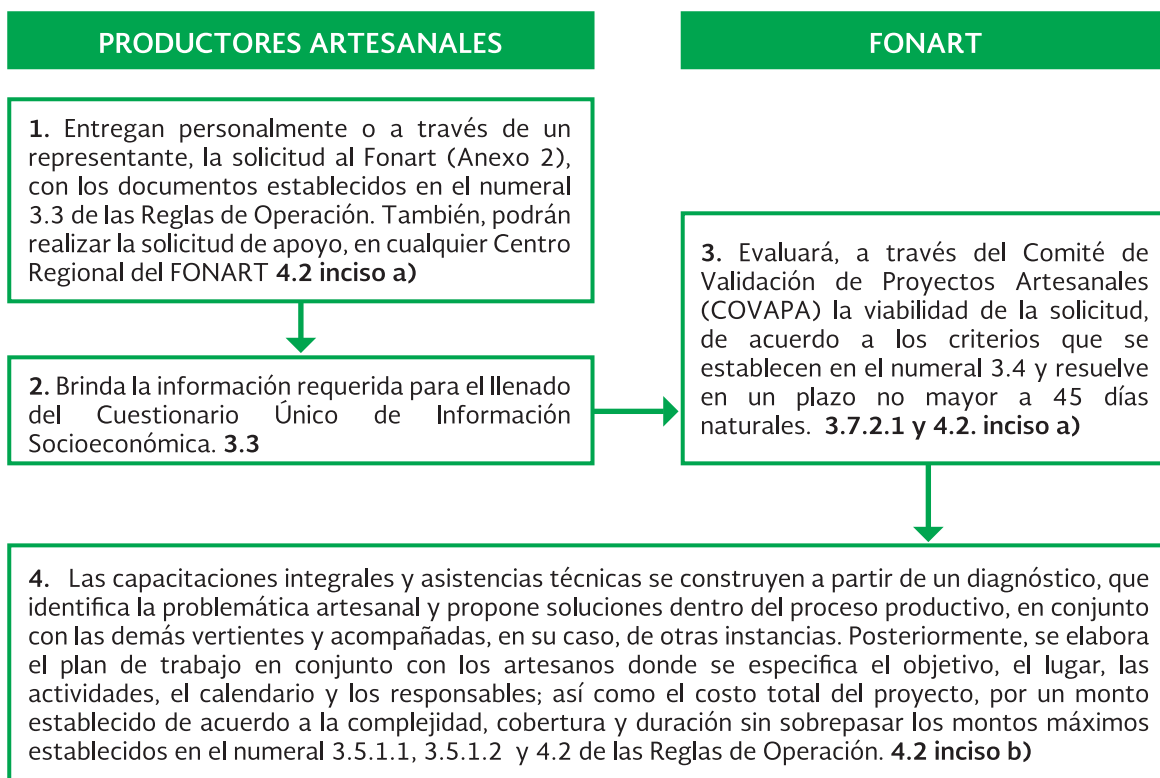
PRODUCTORES ARTESANALES

FONART

1. Entregan personalmente o a través de un representante, la solicitud al Fonart (Anexo 2), con los documentos establecidos en el numeral 3.3 de las Reglas de Operación. También, podrán realizar la solicitud de apoyo, en cualquier Centro Regional del FONART 4.2 inciso a)

2. Brinda la información requerida para el llenado del Cuestionario Único de Información Socioeconómica. 3.3

3. Evaluará, a través del Comité de Validación de Proyectos Artesanales (COVAPA) la viabilidad de la solicitud, de acuerdo a los criterios que se establecen en el numeral 3.4 y resuelve en un plazo no mayor a 45 días naturales. 3.7.2.1 y 4.2. inciso a)

4. Las capacitaciones integrales y asistencias técnicas se construyen a partir de un diagnóstico, que identifica la problemática artesanal y propone soluciones dentro del proceso productivo, en conjunto con las demás vertientes y acompañadas, en su caso, de otras instancias. Posteriormente, se elabora el plan de trabajo en conjunto con los artesanos donde se especifica el objetivo, el lugar, las actividades, el calendario y los responsables; así como el costo total del proyecto, por un monto establecido de acuerdo a la complejidad, cobertura y duración sin sobrepasar los montos máximos establecidos en el numeral 3.5.1.1, 3.5.1.2 y 4.2 de las Reglas de Operación. 4.2 inciso b)